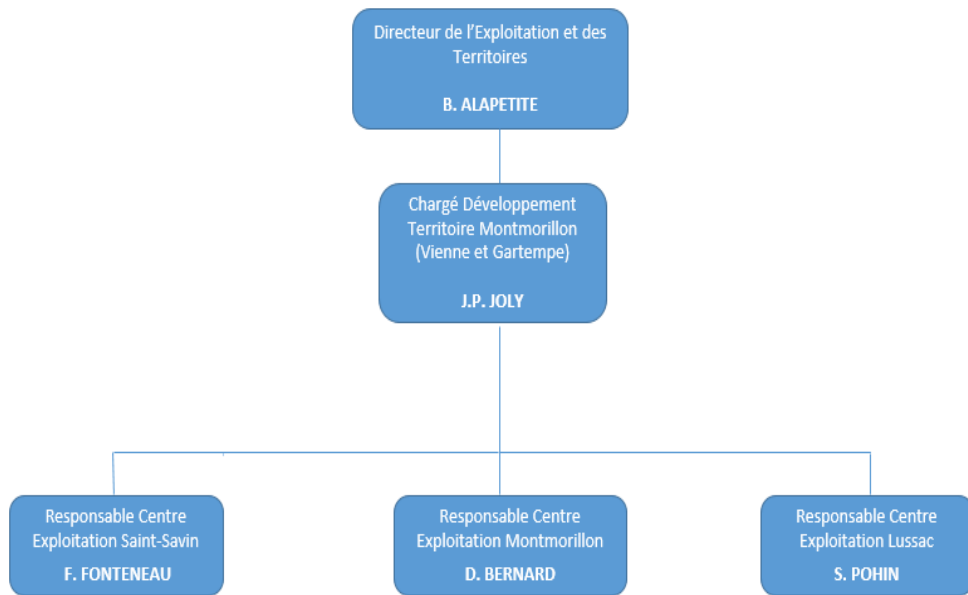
Directeur de l'Exploitation et des Territoires

B. ALAPETITE

Chargé Développement Territoire Montmorillon (Vienne et Gartempe)

J.P. JOLY

Responsable Centre Exploitation Saint-Savin

F. FONTENEAU

Responsable Centre Exploitation Montmorillon

D. BERNARD

Responsable Centre Exploitation Lussac

S. POHIN